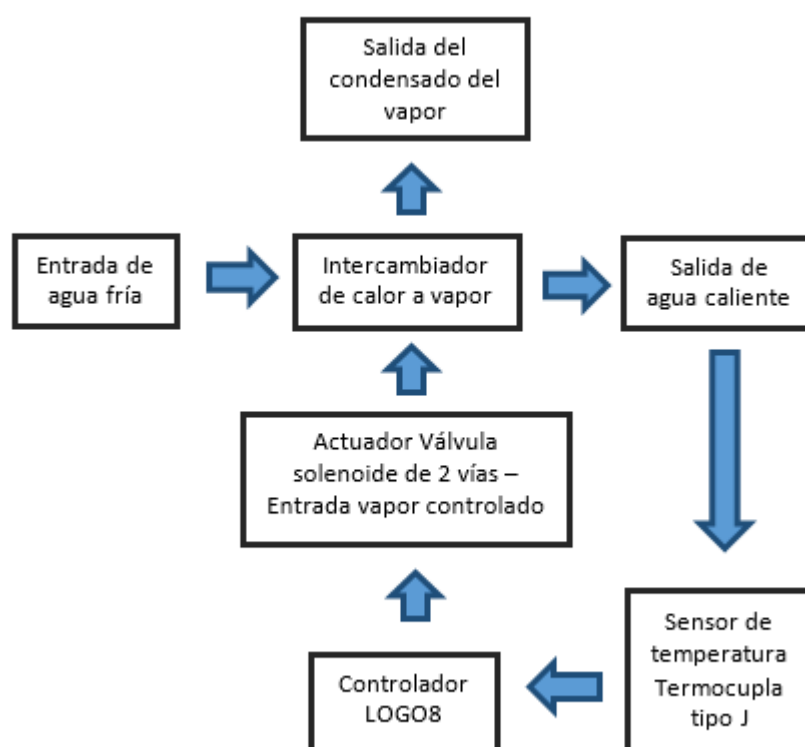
Salida del condensado del vapor

Entrada de agua fría

Intercambiador de calor a vapor

Salida de agua caliente

Actuador Válvula solenoide de 2 vías – Entrada vapor controlado

Sensor de temperatura Termocupla tipo J

Controlador LOGO8